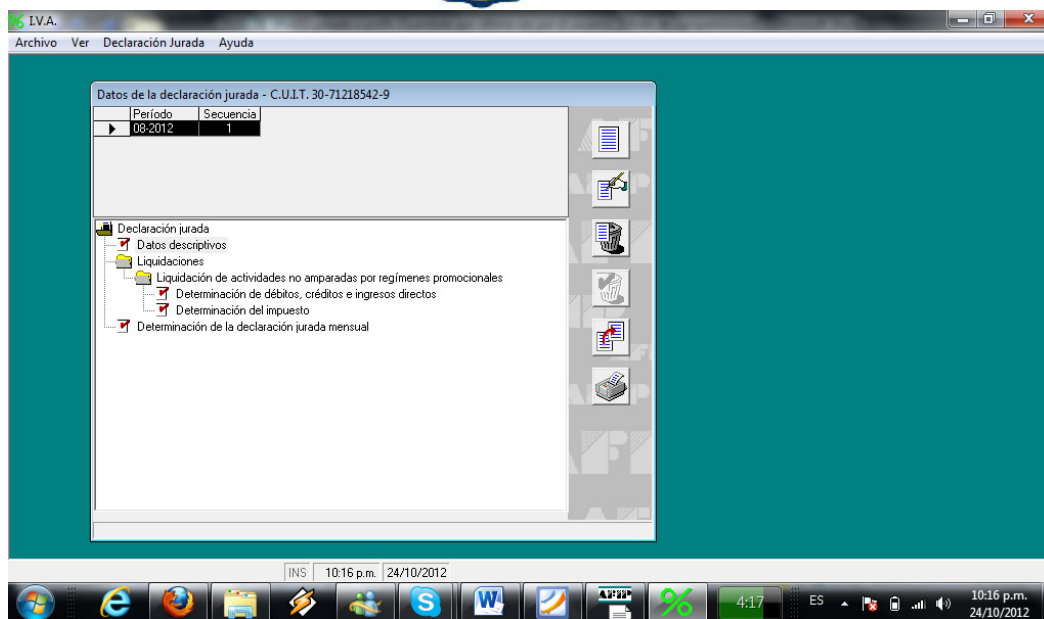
I.V.A.

Archivo Ver Declaración Jurada Ayuda

Datos de la declaración jurada - C.U.I.T. 30-71218542-9

| Período | Secuencia |
|---|---|
| 08-2012 | 1 |

Declaración jurada
Datos descriptivos
Liquidaciones
Liquidación de actividades no amparadas por regímenes promocionales
Determinación de débitos, créditos e ingresos directos
Determinación del impuesto
Determinación de la declaración jurada mensual

INS 10:16 p.m. 24/10/2012

4:17

ES

10:16 p.m.
24/10/2012